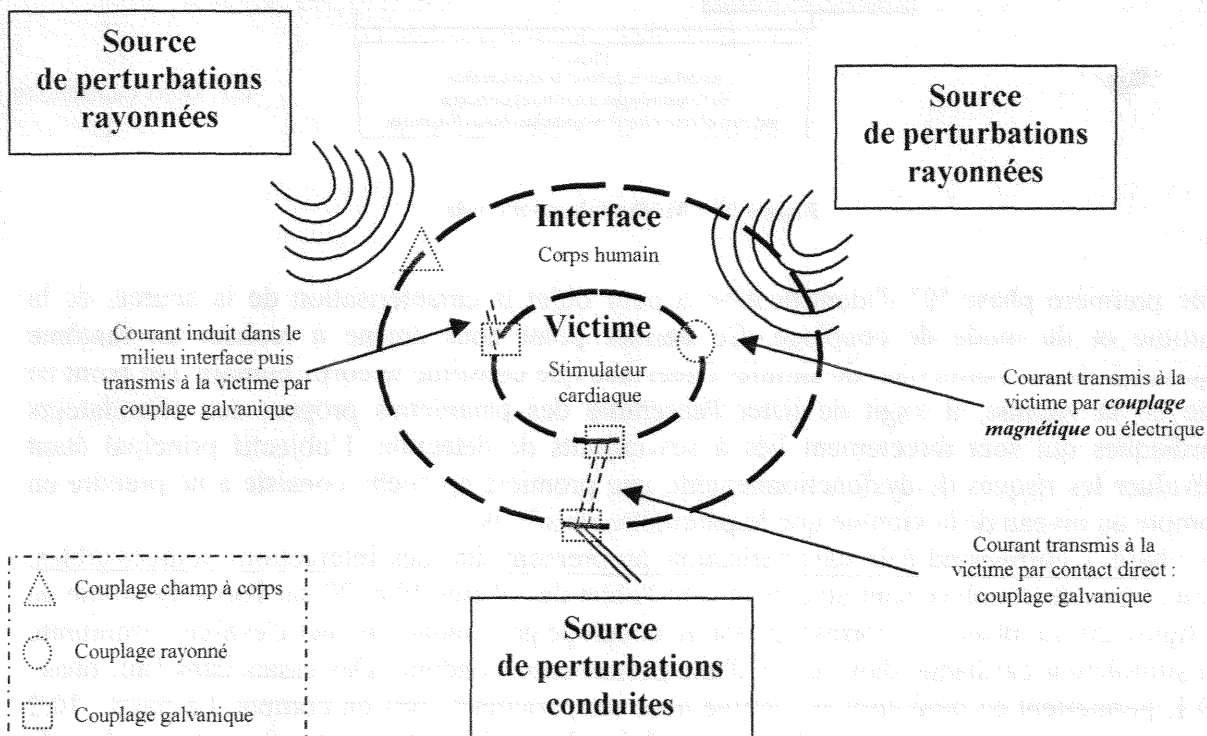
Source de perturbations rayonnées

Source de perturbations rayonnées

Interface
Corps humain

Victime
Stimulateur cardiaque

Courant induit dans le milieu interface puis transmis à la victime par couplage galvanique

Courant transmis à la victime par ***couplage magnétique*** ou électrique

Courant transmis à la victime par contact direct : couplage galvanique

Couplage champ à corps

Couplage rayonné

Couplage galvanique

Source de perturbations conduites